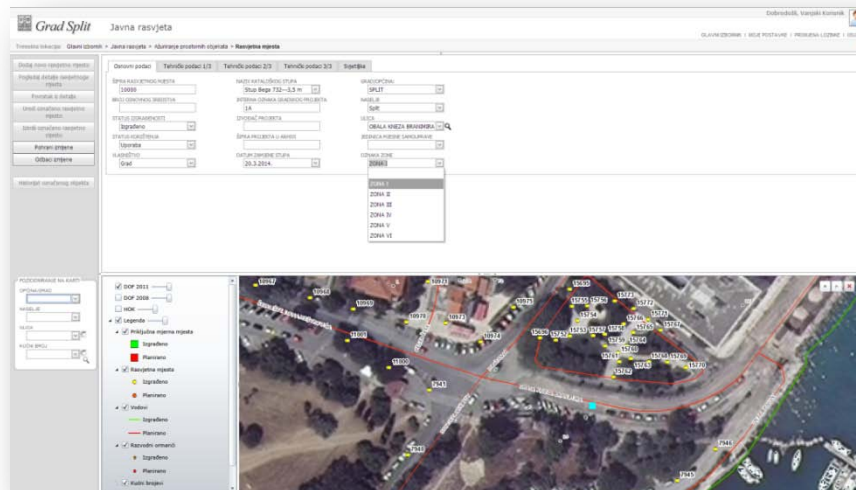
Grad Split Javna rasvjeta

Dobrodošli, Vanjski Korisnik

GLAVNI IZBORNIK | MOJE POSTAVKE | PROMJENA LOZINKE | ODJ

Trenutna lokacija: Glavni izbornik > Javna rasvjeta > Ažuriranje prostornih objekata > Rasvjetna mjesta

Dodaj novo rasvjetno mjesto
Prijedlog detalja rasvjetnog mjesta
Povratak u detalje
Uredi označeno rasvjetno mjesto
Izbriši označeno rasvjetno mjesto
Potvrdi izmjene
Odbaci izmjene

Historijat označenog mjesta

Osnovni podaci | Tehnički podaci 1/3 | Tehnički podaci 2/3 | Tehnički podaci 3/3 | Svjetiljka

ŠIFRA RASVJETNOG MJESTA
16000
BROJ OSNOVNOG ZEMLJIŠTA

STATUS IZGRADNJE
Izgrađeno
STATUS KORIŠTENJA
Uporaba
VLASNIŠTVO
Grad

NAZIV KATALOŠKOG STUPA
Stup Bega 732—3,5 m
INTERNA OZNAKA OSNOVNOG PROJEKTA
14
IZVOĐAČ PROJEKTA

ŠIFRA PROJEKTA U ARHIVI

DATUM ZAMJENE STUPA
20.3.2014.

GRAD/OPĆINA
SPLIT
NASELJE
Split
ULICA
OBALA KNEZA BRANIMIRA
JEDINICA MJESNE SAMOUPRAVE

OZNAKA ZONE
ZONA I
ZONA I
ZONA II
ZONA III
ZONA IV
ZONA V
ZONA VI

POZICIONIRANJE NA KARTI
OPĆINA/GRAD
NASELJE
ULICA
KUĆNI BROJ

DOF 2011
DOF 2008
HOK
Legenda
Priključna mjerna mjesta
Izgrađeno
Planirano
Rasvjetna mjesta
Izgrađeno
Planirano
Vodovi
Izgrađeno
Planirano
Razvodni ormarići
Izgrađeno
Planirano
Kućni brojevi

10967 10968 10969 10970 10971 10972 10973 10974 10975 15635 15755 15756 15771 15772 15773 15787 15634 15753 15754 15764 15765 15766 15767 15761 15762 15763 15768 15769 15770 11000 11010 7941 7945 7946 7948